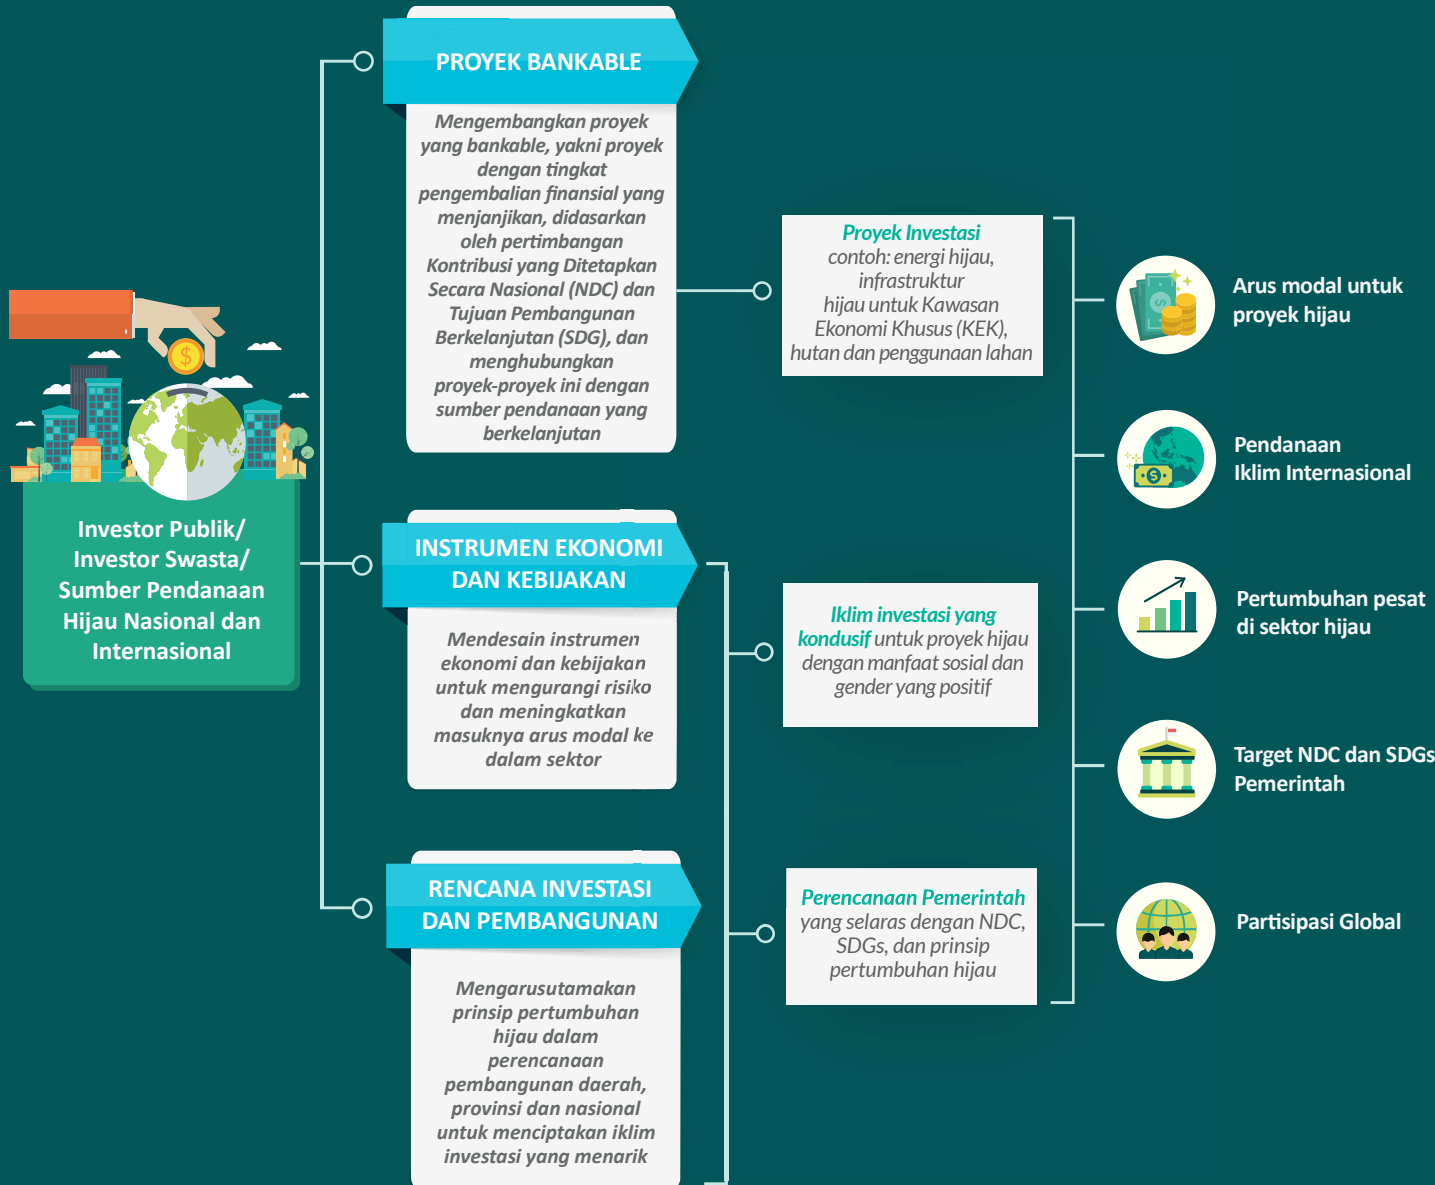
Investor Publik/ Investor Swasta/ Sumber Pendanaan Hijau Nasional dan Internasional

PROYEK BANKABLE

Mengembangkan proyek yang bankable, yakni proyek dengan tingkat pengembalian finansial yang menjanjikan, didasarkan oleh pertimbangan Kontribusi yang Ditetapkan Secara Nasional (NDC) dan Tujuan Pembangunan Berkelanjutan (SDG), dan menghubungkan proyek-proyek ini dengan sumber pendanaan yang berkelanjutan

INSTRUMEN EKONOMI DAN KEBIJAKAN

Mendesain instrumen ekonomi dan kebijakan untuk mengurangi risiko dan meningkatkan masuknya arus modal ke dalam sektor

RENCANA INVESTASI DAN PEMBANGUNAN

Mengarusutamakan prinsip pertumbuhan hijau dalam perencanaan pembangunan daerah, provinsi dan nasional untuk menciptakan iklim investasi yang menarik

Proyek Investasi contoh: energi hijau, infrastruktur hijau untuk Kawasan Ekonomi Khusus (KEK), hutan dan penggunaan lahan

Iklim investasi yang kondusif untuk proyek hijau dengan manfaat sosial dan gender yang positif

Perencanaan Pemerintah yang selaras dengan NDC, SDGs, dan prinsip pertumbuhan hijau

Arus modal untuk proyek hijau

Pendanaan Iklim Internasional

Pertumbuhan pesat di sektor hijau

Target NDC dan SDGs Pemerintah

Partisipasi Global